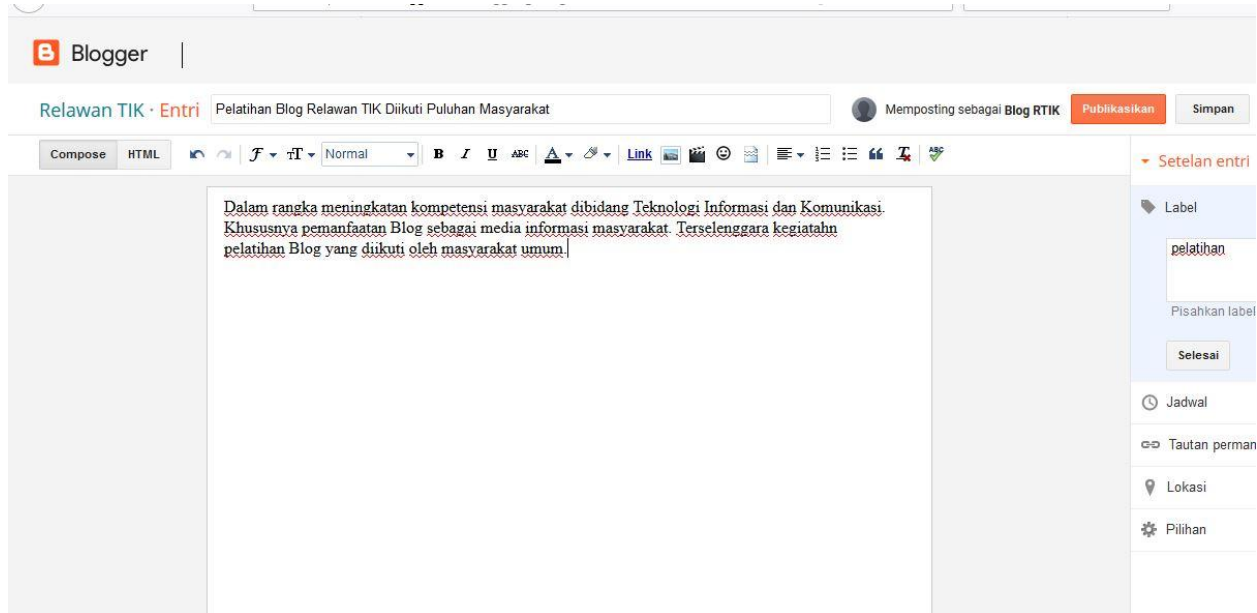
Blogger

Relawan TIK · Entri

Pelatihan Blog Relawan TIK Diikuti Puluhan Masyarakat

Memposting sebagai Blog RTIK

Publikasikan

Simpan

Compose

HTML

Normal

Link

Dalam rangka meningkatan kompetensi masyarakat dibidang Teknologi Informasi dan Komunikasi. Khususnya pemanfaatan Blog sebagai media informasi masyarakat. Terselenggara kegiatahn pelatihan Blog yang diikuti oleh masyarakat umum.

Setelan entri

Label

pelatihan

Pisahkan label

Selesai

Jadwal

Tautan perman

Lokasi

Pilihan